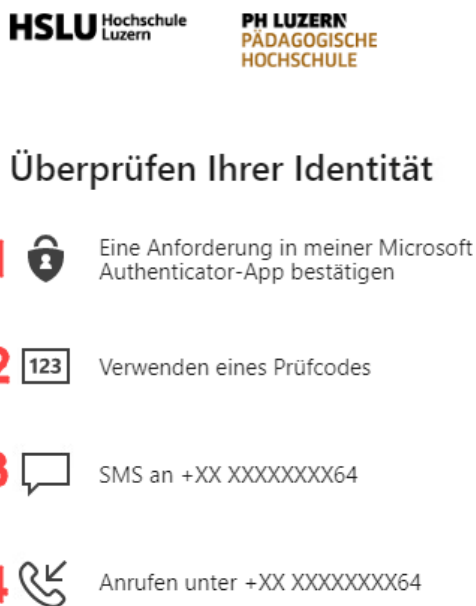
HSLU Hochschule Luzern

PH LUZERN
PÄDAGOGISCHE
HOCHSCHULE

Überprüfen Ihrer Identität

1 Eine Anforderung in meiner Microsoft Authenticator-App bestätigen

2 123 Verwenden eines Prüfcodes

3 SMS an +XX XXXXXXXX64

4 Anrufen unter +XX XXXXXXXX64